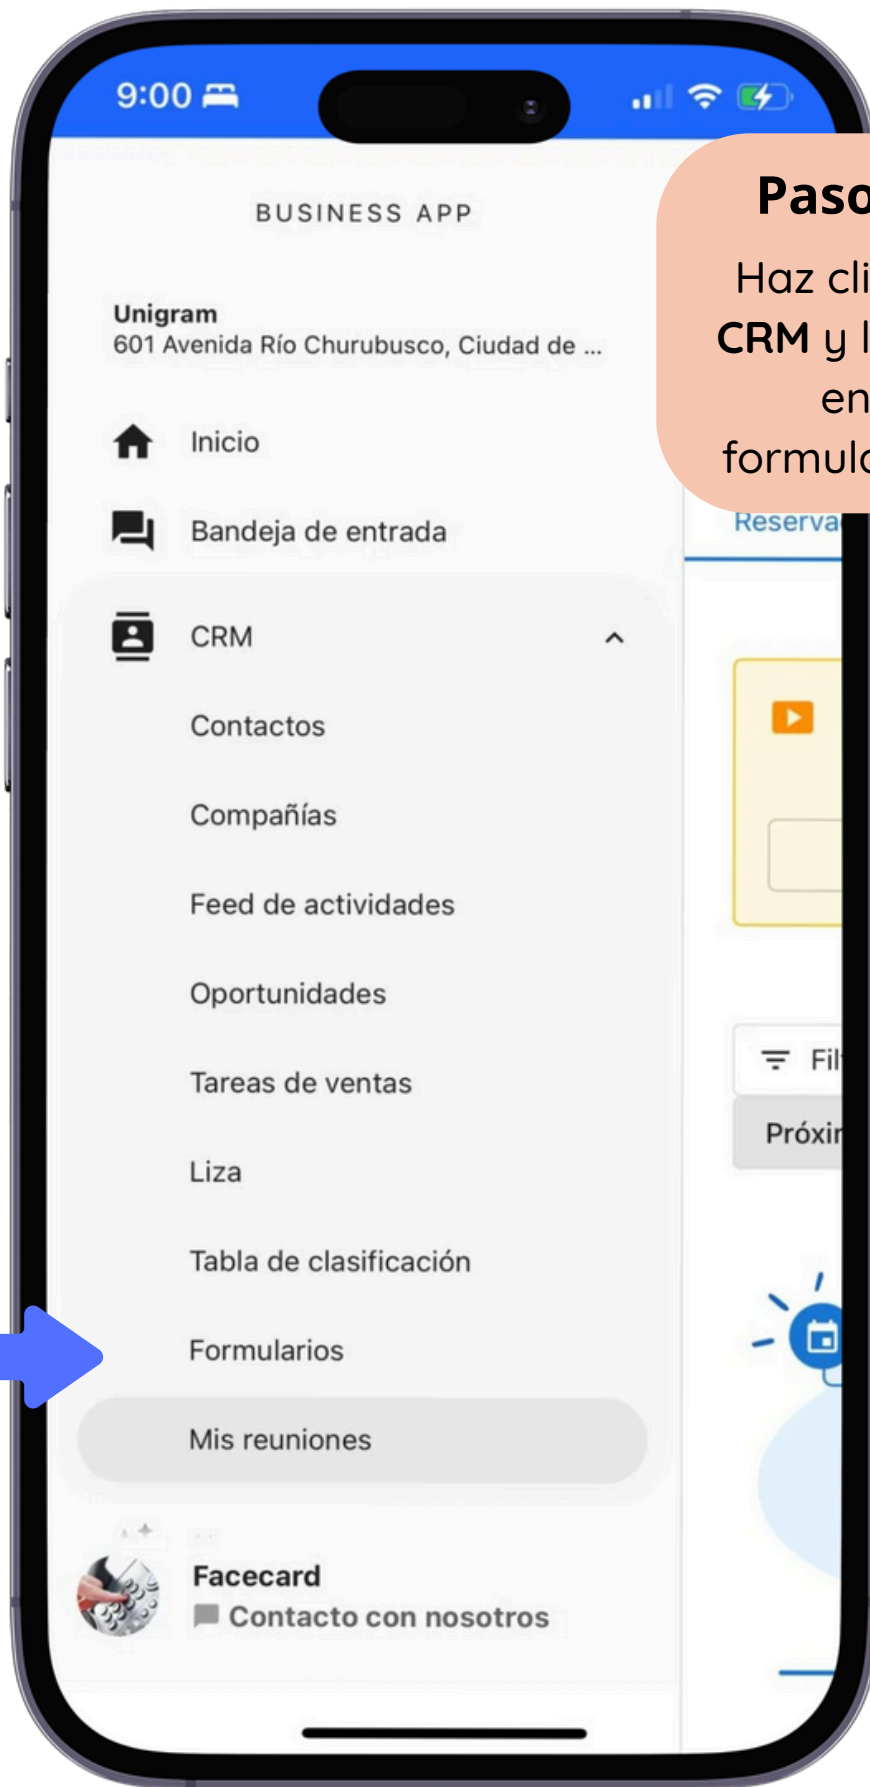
9:00

BUSINESS APP

Unigram
601 Avenida Río Churubusco, Ciudad de ...

Inicio

Bandeja de entrada

CRM

Contactos

Compañías

Feed de actividades

Oportunidades

Tareas de ventas

Liza

Tabla de clasificación

Formularios

Mis reuniones

Facecard
Contacto con nosotros

Paso
Haz cli
CRM y l
en
formula

Reserva

Fil

Próxi